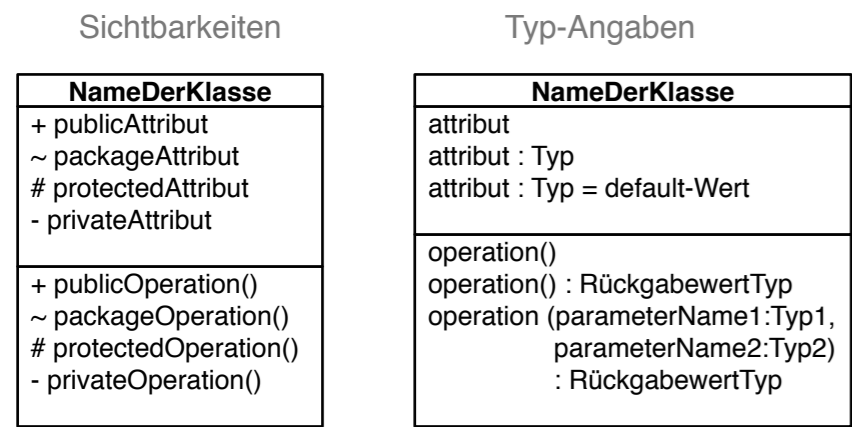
Sichtbarkeiten

| NameDerKlasse |
|---|
| + publicAttribut<br>~ packageAttribut<br># protectedAttribut<br>- privateAttribut |
| + publicOperation()<br>~ packageOperation()<br># protectedOperation()<br>- privateOperation() |

Typ-Angaben

| NameDerKlasse |
|---|
| attribut<br>attribut : Typ<br>attribut : Typ = default-Wert |
| operation()<br>operation() : RückgabewertTyp<br>operation (parameterName1:Typ1, parameterName2:Typ2) : RückgabewertTyp |